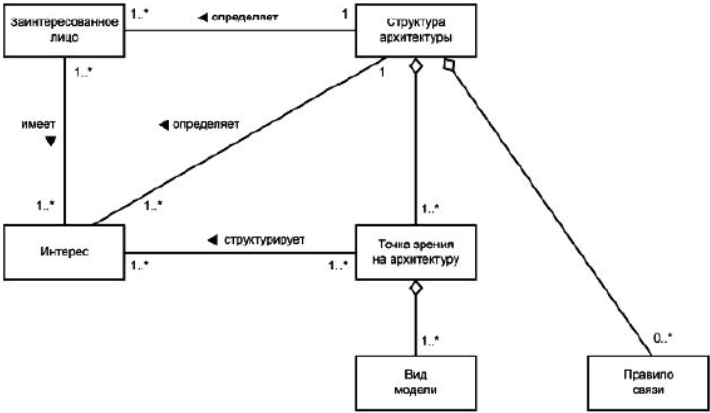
Заинтересованное лицо

1..*

◄ определяет

1

Структура архитектуры

1..*

имеет ▼

◄ определяет

1

1..*

1..*

1..*

Интерес

◄ структурирует

1..*

1..*

Точка зрения на архитектуру

1..*

0..*

Вид модели

Правило связи